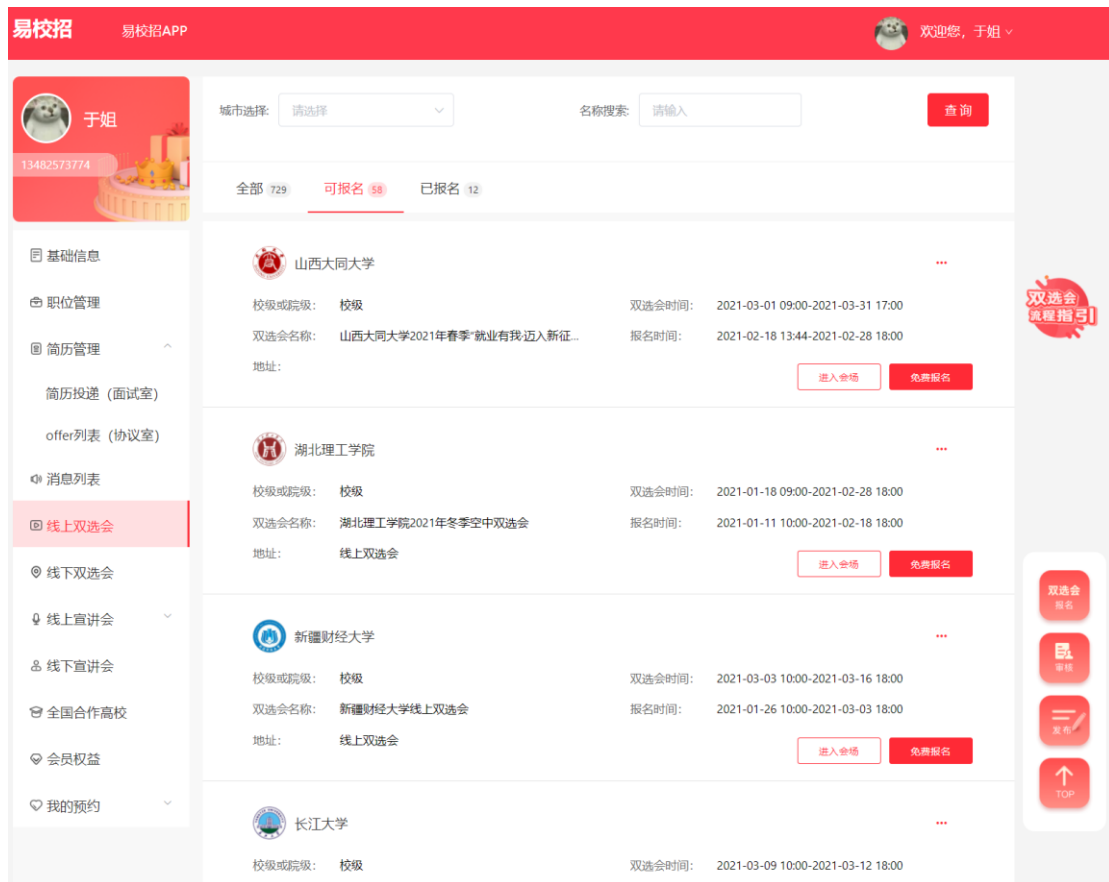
易校招 易校招APP

欢迎您，于姐

于姐
13482573774

基础信息
职位管理
简历管理
简历投递（面试室）
offer列表（协议室）
消息列表
线上双选会
线下双选会
线上宣讲会
线下宣讲会
全国合作高校
会员权益
我的预约

城市选择: 请选择
名称搜索: 请输入
查询

全部 729 可报名 58 已报名 12

山西大同大学
校级或院级: 校级
双选会时间: 2021-03-01 09:00-2021-03-31 17:00
双选会名称: 山西大同大学2021年春季"就业有我·迈入新征...
报名时间: 2021-02-18 13:44-2021-02-28 18:00
地址:
进入会场 免费报名

湖北理工学院
校级或院级: 校级
双选会时间: 2021-01-18 09:00-2021-02-28 18:00
双选会名称: 湖北理工学院2021年冬季空中双选会
报名时间: 2021-01-11 10:00-2021-02-18 18:00
地址: 线上双选会
进入会场 免费报名

新疆财经大学
校级或院级: 校级
双选会时间: 2021-03-03 10:00-2021-03-16 18:00
双选会名称: 新疆财经大学线上双选会
报名时间: 2021-01-26 10:00-2021-03-03 18:00
地址: 线上双选会
进入会场 免费报名

长江大学
校级或院级: 校级
双选会时间: 2021-03-09 10:00-2021-03-12 18:00

双选会流程指引

双选会 报名
审核
发布
TOP